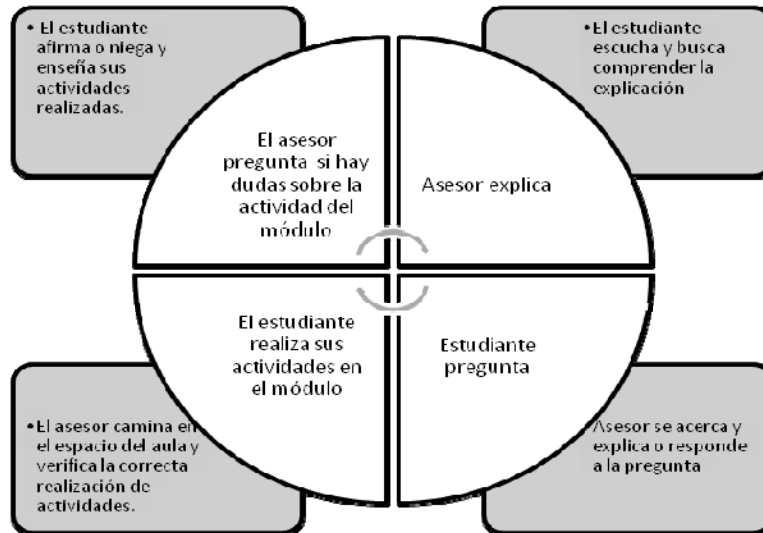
• El estudiante afirma o niega y enseña sus actividades realizadas.

El asesor pregunta si hay dudas sobre la actividad del módulo

•El estudiante escucha y busca comprender la explicación

Asesor explica

El estudiante realiza sus actividades en el módulo

•El asesor camina en el espacio del aula y verifica la correcta realización de actividades.

Estudiante pregunta

Asesor se acerca y explica o responde a la pregunta